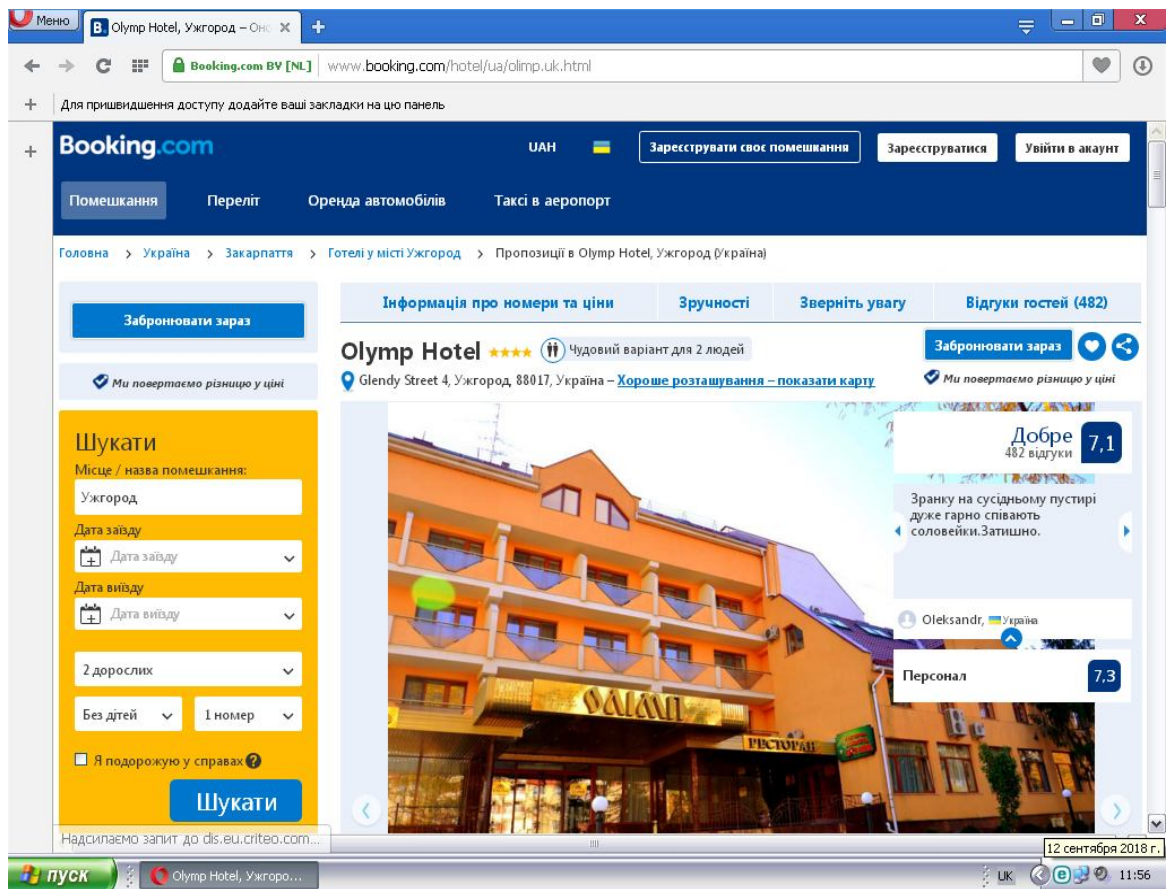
Меню
Olymp Hotel, Ужгород – Онс

Booking.com BV [NL] www.booking.com/hotel/ua/olimp.uk.html

Для пришвидшення доступу додайте ваші закладки на цю панель

Booking.com
UAH
Зареєструвати своє помешкання
Зареєструватися
Увійти в акаунт

Помешкання
Переліт
Оренда автомобілів
Таксі в аеропорт

Головна > Україна > Закарпаття > Готелі у місті Ужгород > Пропозиції в Olymp Hotel, Ужгород (Україна)

Забронювати зараз
Ми повертаємо різницю у ціні

Шукати
Місце / назва помешкання:
Ужгород
Дата заїзду
Дата заїзду
Дата виїзду
Дата виїзду
2 дорослих
Без дітей
1 номер
Я подорожую у справах
Шукати

Інформація про номери та ціни
Зручності
Зверніть увагу
Відгуки гостей (482)

Olymp Hotel ★★★★ Чудовий варіант для 2 людей
Забронювати зараз
Glendy Street 4, Ужгород, 88017, Україна – Хороше розташування – показати карту
Ми повертаємо різницю у ціні

Добре
482 відгуки
7,1
Зранку на сусідньому пустирі дуже гарно співають соловейки.Затишно.
Oleksandr, Україна
Персонал
7,3

ОЛІМП
РЕСТОРАН

Надсилаємо запит до dis.eu.criteo.com...
12 сентября 2018 г.
пуск
Olymp Hotel, Ужгоро...
UK
11:56